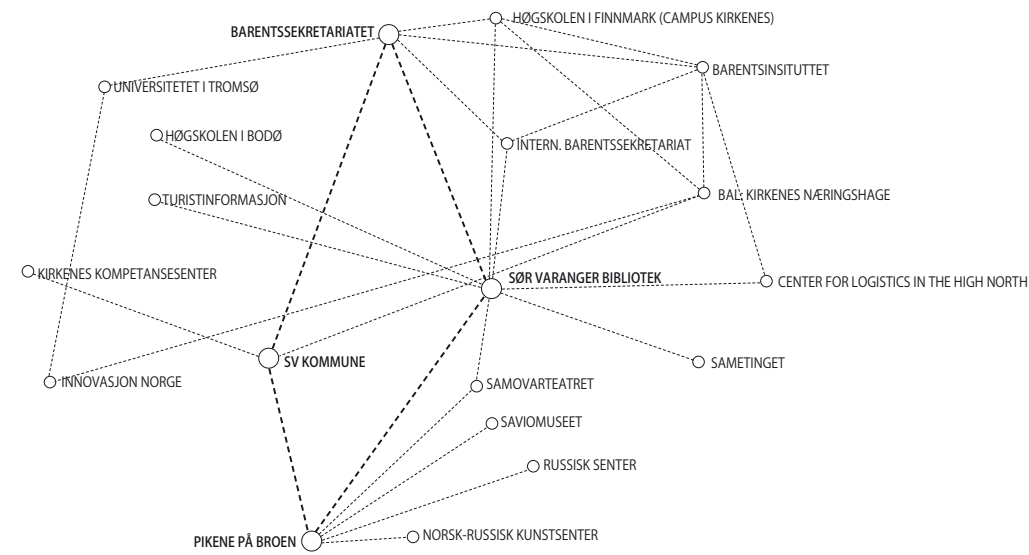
BARENTSSEKRETARIATET
HØGSKOLEN I FINNMARK (CAMPUS KIRKENES)
BARENTSINSITUTTET
UNIVERSITETET I TROMSØ
HØGSKOLEN I BODØ
INTERN. BARENTSSEKRETARIAT
TURISTINFORMASJON
BAL: KIRKENES NÆRINGSHAGE
KIRKENES KOMPETANSESENTER
SØR VARANGER BIBLIOTEK
CENTER FOR LOGISTICS IN THE HIGH NORTH
SV KOMMUNE
SAMETINGET
INNOVASJON NORGE
SAMOVARTEATRET
SAVIOMUSEET
RUSSISK SENTER
PIKENE PÅ BROEN
NORSK-RUSSISK KUNSTSENTER